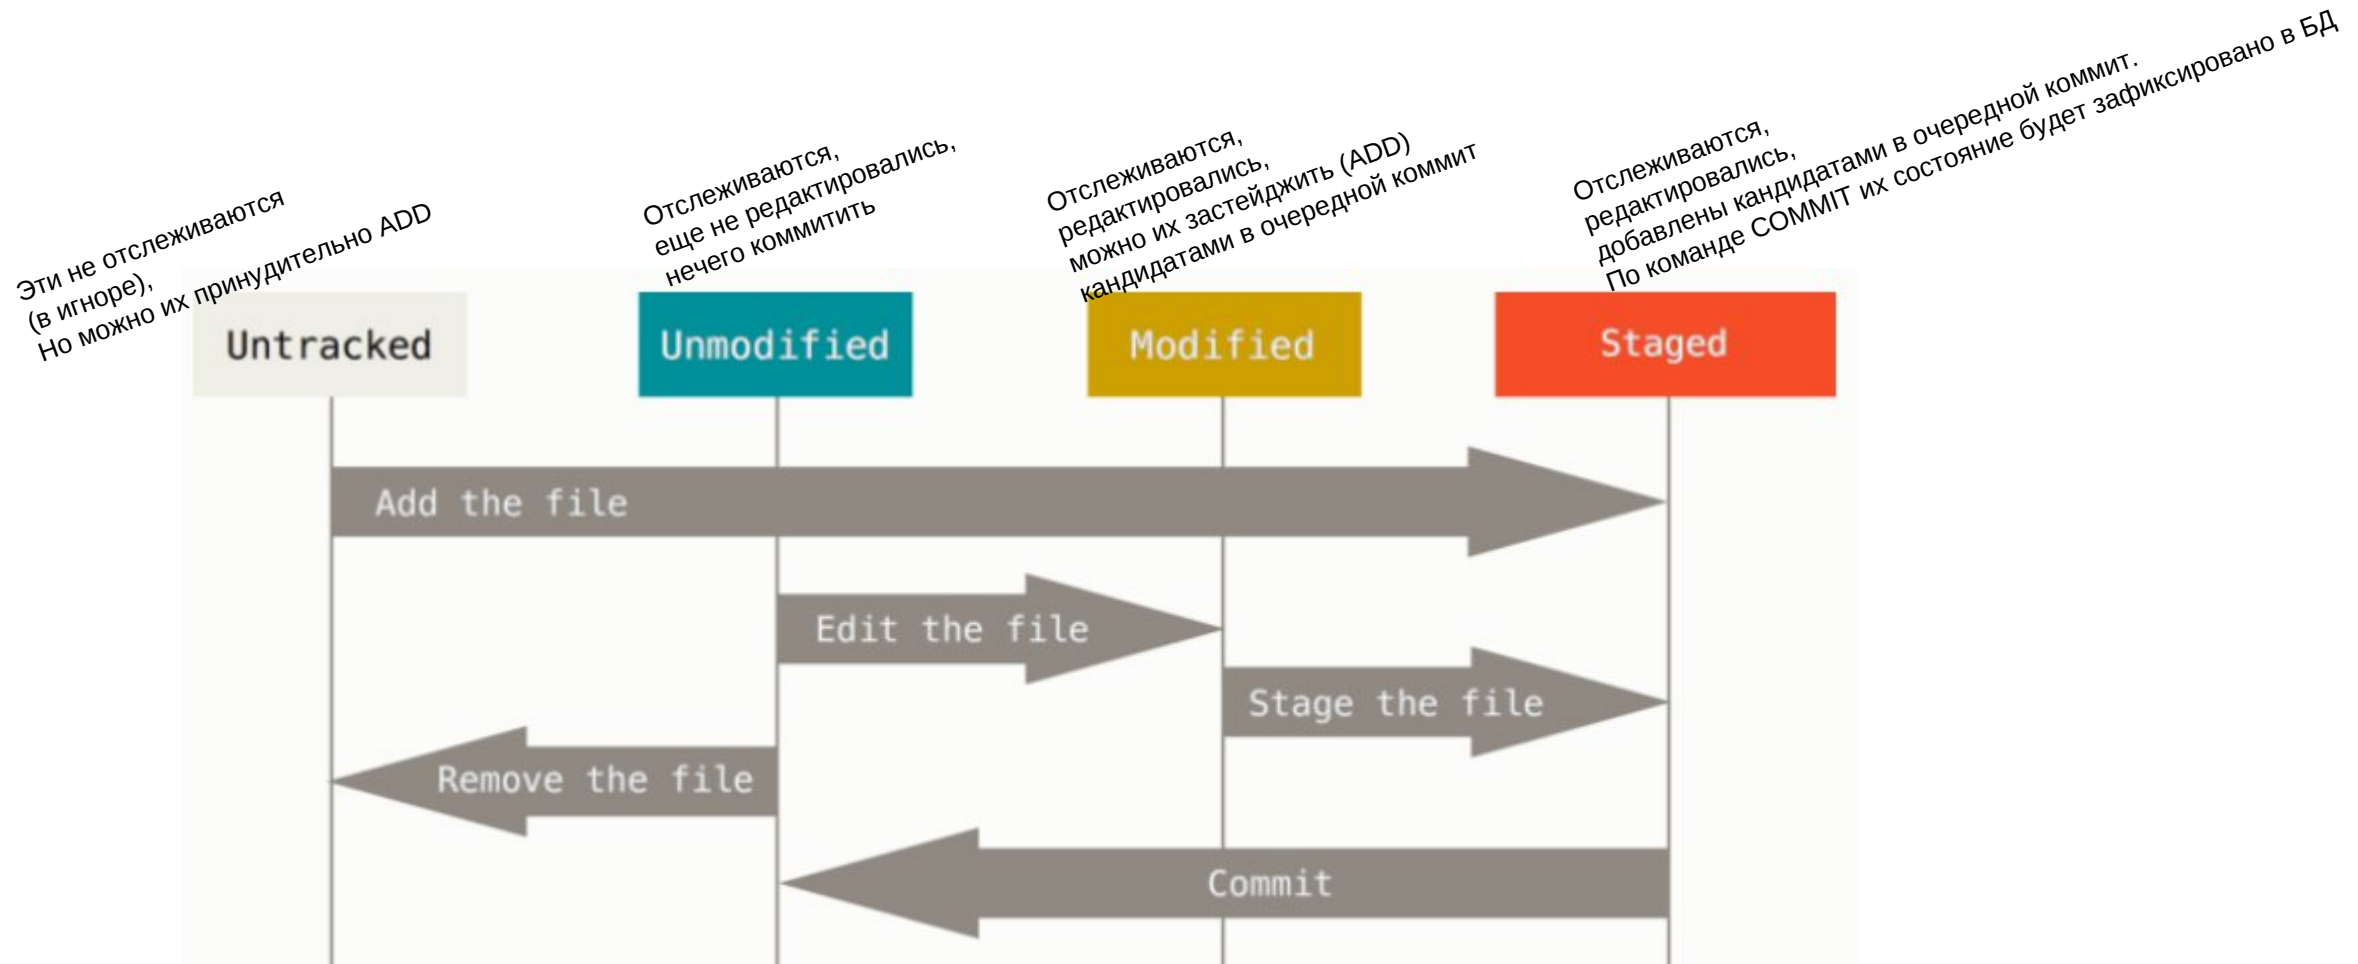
Эти не отслеживаются
(в игноре),
Но можно их принудительно ADD

Отслеживаются,
еще не редактировались,
нечего коммитить

Отслеживаются,
редактировались,
можно их застейджить (ADD)
кандидатами в очередной коммит

Отслеживаются,
редактировались,
добавлены кандидатами в очередной коммит.
По команде COMMIT их состояние будет зафиксировано в БД

Untracked

Unmodified

Modified

Staged

Add the file

Edit the file

Stage the file

Remove the file

Commit